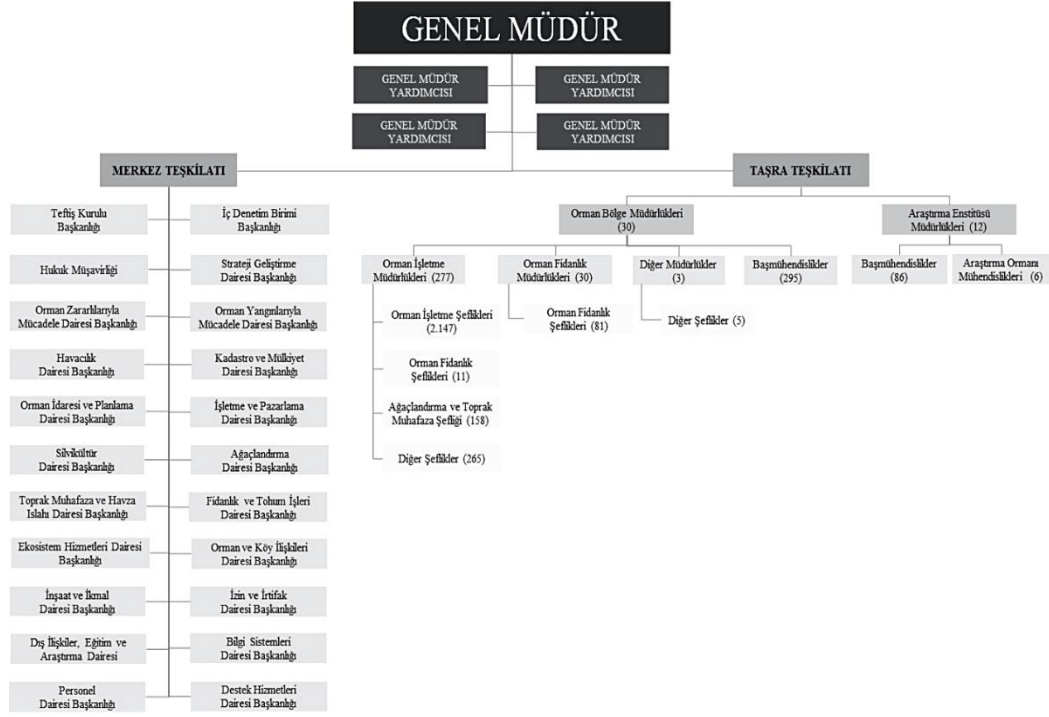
GENEL MÜDÜR

GENEL MÜDÜR YARDIMCISI

GENEL MÜDÜR YARDIMCISI

GENEL MÜDÜR YARDIMCISI

GENEL MÜDÜR YARDIMCISI

MERKEZ TEŞKİLATI

Teftiş Kurulu Başkanlığı

İç Denetim Birimi Başkanlığı

Hukuk Müşavirliği

Strateji Geliştirme Dairesi Başkanlığı

Orman Zararlılarıyla Mücadele Dairesi Başkanlığı

Orman Yangınlarıyla Mücadele Dairesi Başkanlığı

Havacılık Dairesi Başkanlığı

Kadastro ve Mülkiyet Dairesi Başkanlığı

Orman İdaresi ve Planlama Dairesi Başkanlığı

İşletme ve Pazarlama Dairesi Başkanlığı

Silvikültür Dairesi Başkanlığı

Ağaçlandırma Dairesi Başkanlığı

Toprak Muhafaza ve Havza Islahı Dairesi Başkanlığı

Fidanlık ve Tohum İşleri Dairesi Başkanlığı

Ekosistem Hizmetleri Dairesi Başkanlığı

Orman ve Köy İlişkileri Dairesi Başkanlığı

İnşaat ve İkmal Dairesi Başkanlığı

İzin ve İrtifak Dairesi Başkanlığı

Dış İlişkiler, Eğitim ve Araştırma Dairesi

Bilgi Sistemleri Dairesi Başkanlığı

Personel Dairesi Başkanlığı

Destek Hizmetleri Dairesi Başkanlığı

TAŞRA TEŞKİLATI

Orman Bölge Müdürlükleri (30)

Araştırma Enstitüsü Müdürlükleri (12)

Orman İşletme Müdürlükleri (277)

Orman Fidanlık Müdürlükleri (30)

Diğer Müdürlükler (3)

Başmühendislikler (295)

Başmühendislikler (86)

Araştırma Ormanı Mühendislikleri (6)

Orman İşletme Şeflikleri (2.147)

Orman Fidanlık Şeflikleri (81)

Diğer Şeflikler (5)

Orman Fidanlık Şeflikleri (11)

Ağaçlandırma ve Toprak Muhafaza Şefliği (158)

Diğer Şeflikler (265)